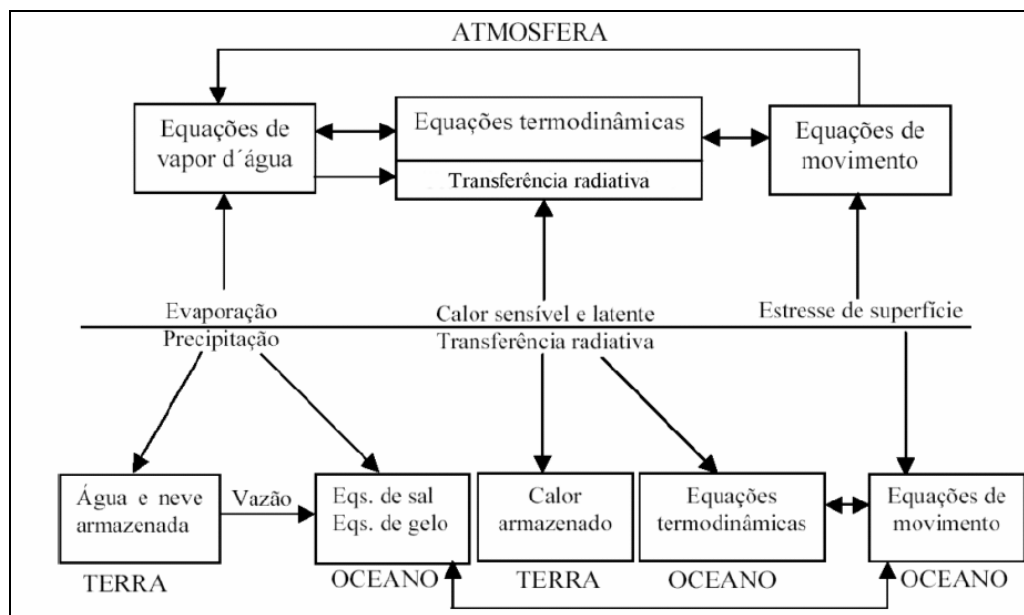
ATMOSFERA

Equações de vapor d´água

Equações termodinâmicas

Transferência radiativa

Equações de movimento

Evaporação
Precipitação

Calor sensível e latente
Transferência radiativa

Estresse de superfície

Água e neve armazenada

Vazão

Eqs. de sal
Eqs. de gelo

Calor armazenado

Equações termodinâmicas

Equações de movimento

TERRA

OCEANO

TERRA

OCEANO

OCEANO